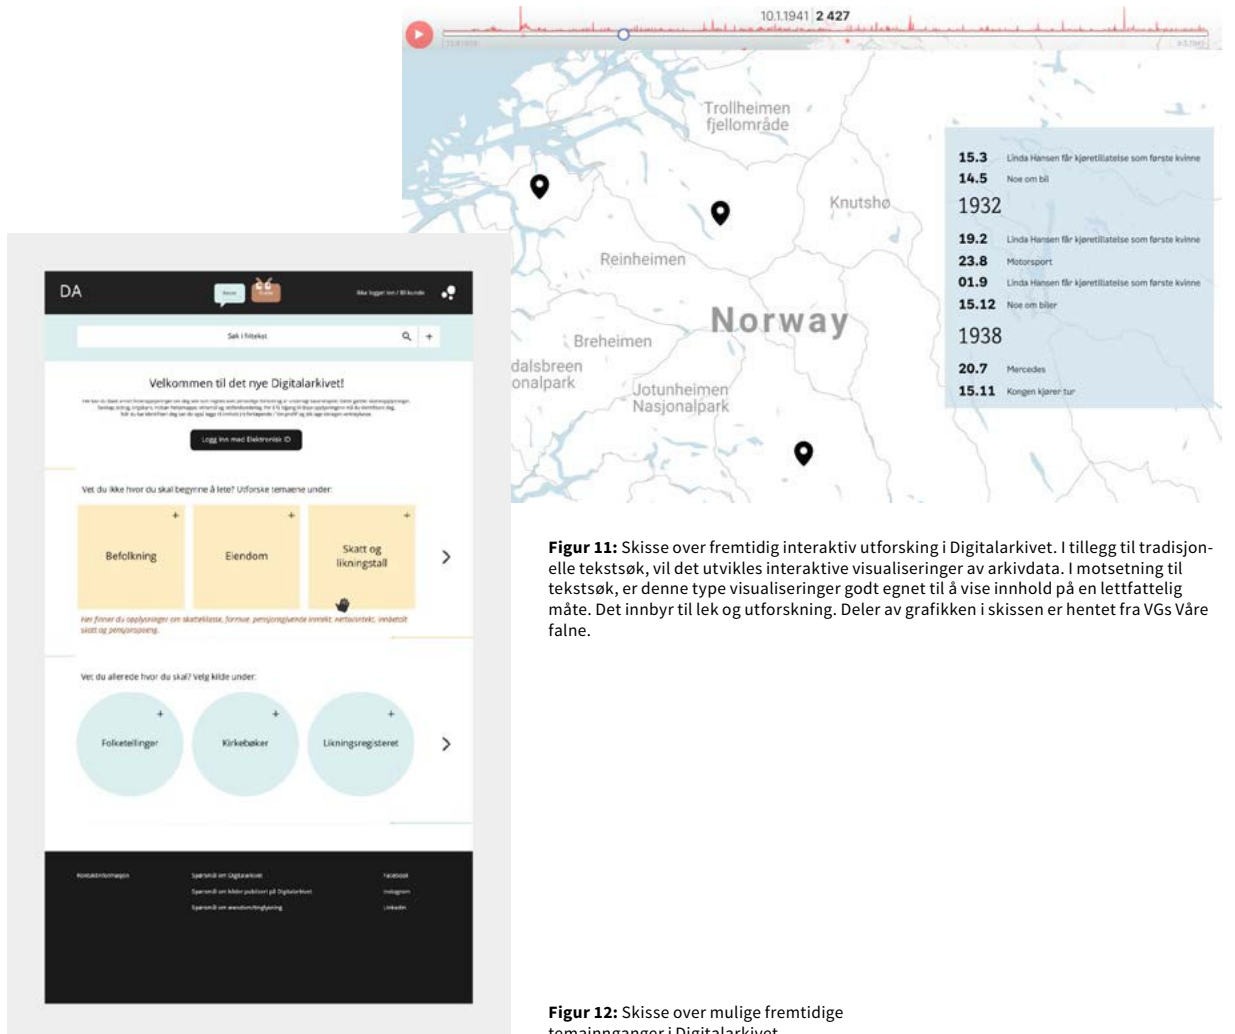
10.1.1941 2 427

Trollheimen fjellområde

Knutshø

Reinheimen

Norway

Breheimen

dalsbreen onalpark

Jotunheimen Nasjonalpark

15.3 Linda Hansen får kjøretillatelse som første kvinne
14.5 Noe om bil
1932
19.2 Linda Hansen får kjøretillatelse som første kvinne
23.8 Motorsport
01.9 Linda Hansen får kjøretillatelse som første kvinne
15.12 Noe om biler
1938
20.7 Mercedes
15.11 Kongen kjører tur

DA

Ikke logget inn / Bli kunde

Søk i fritekst

Velkommen til det nye Digitalarkivet!

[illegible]

Logg inn med Elektronisk ID

Vet du ikke hvor du skal begynne å lete? Utforske temaene under:

Befolkning

Eiendom

Skatt og likningstall

Her finner du opplysninger om skatteklasse, formue, pensjonsgivende inntekt, nettoinntekt, innbetalt skatt og pensjonspoeng.

Vet du allerede hvor du skal? Velg kilde under:

Folketellinger

Kirkebøker

Likningsregisteret

Kontaktinformasjon

Spørsmål om Digitalarkivet
Spørsmål om kilder publisert på Digitalarkivet
Spørsmål om avskrift/tinglysning

Facebook
Instagram
LinkedIn

**Figur 11:** Skisse over fremtidig interaktiv utforsking i Digitalarkivet. I tillegg til tradisjonelle tekstsøk, vil det utvikles interaktive visualiseringer av arkivdata. I motsetning til tekstsøk, er denne type visualiseringer godt egnet til å vise innhold på en lettfattelig måte. Det innbyr til lek og utforskning. Deler av grafikken i skissen er hentet fra VGs Våre falne.

**Figur 12:** Skisse over mulige fremtidige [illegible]